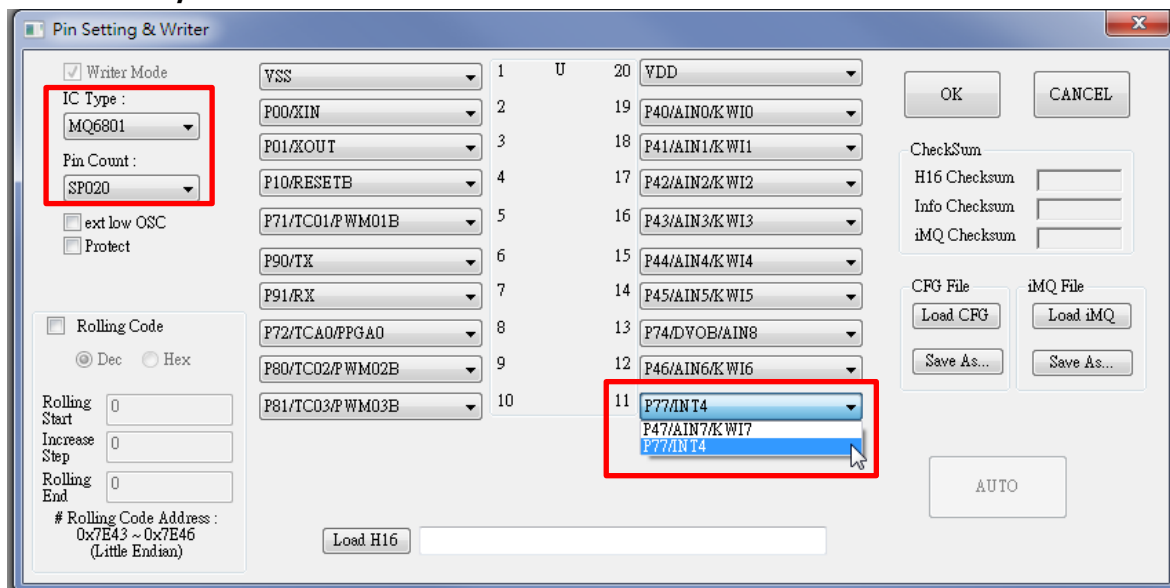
Pin Setting & Writer

Writer Mode
IC Type :
MQ6801
Pin Count :
SP020
ext low OSC
Protect

Rolling Code
Dec Hex
Rolling Start 0
Increase Step 0
Rolling End 0
# Rolling Code Address : 0x7E43 ~ 0x7E46 (Little Endian)

| | | U | | |
|---|---|---|---|---|
| VSS | 1 | | 20 | VDD |
| P00/XIN | 2 | | 19 | P40/AIN0/KWI0 |
| P01/XOUT | 3 | | 18 | P41/AIN1/KWI1 |
| P10/RESETB | 4 | | 17 | P42/AIN2/KWI2 |
| P71/TC01/PWM01B | 5 | | 16 | P43/AIN3/KWI3 |
| P90/TX | 6 | | 15 | P44/AIN4/KWI4 |
| P91/RX | 7 | | 14 | P45/AIN5/KWI5 |
| P72/TCA0/PPGA0 | 8 | | 13 | P74/DVOB/AIN8 |
| P80/TC02/PWM02B | 9 | | 12 | P46/AIN6/KWI6 |
| P81/TC03/PWM03B | 10 | | 11 | P77/INT4 |

P47/AIN7/KWI7
P77/INT4

Load H16

OK
CANCEL

CheckSum
H16 Checksum
Info Checksum
iMQ Checksum

CFG File
Load CFG
Save As...

iMQ File
Load iMQ
Save As...

AUTO